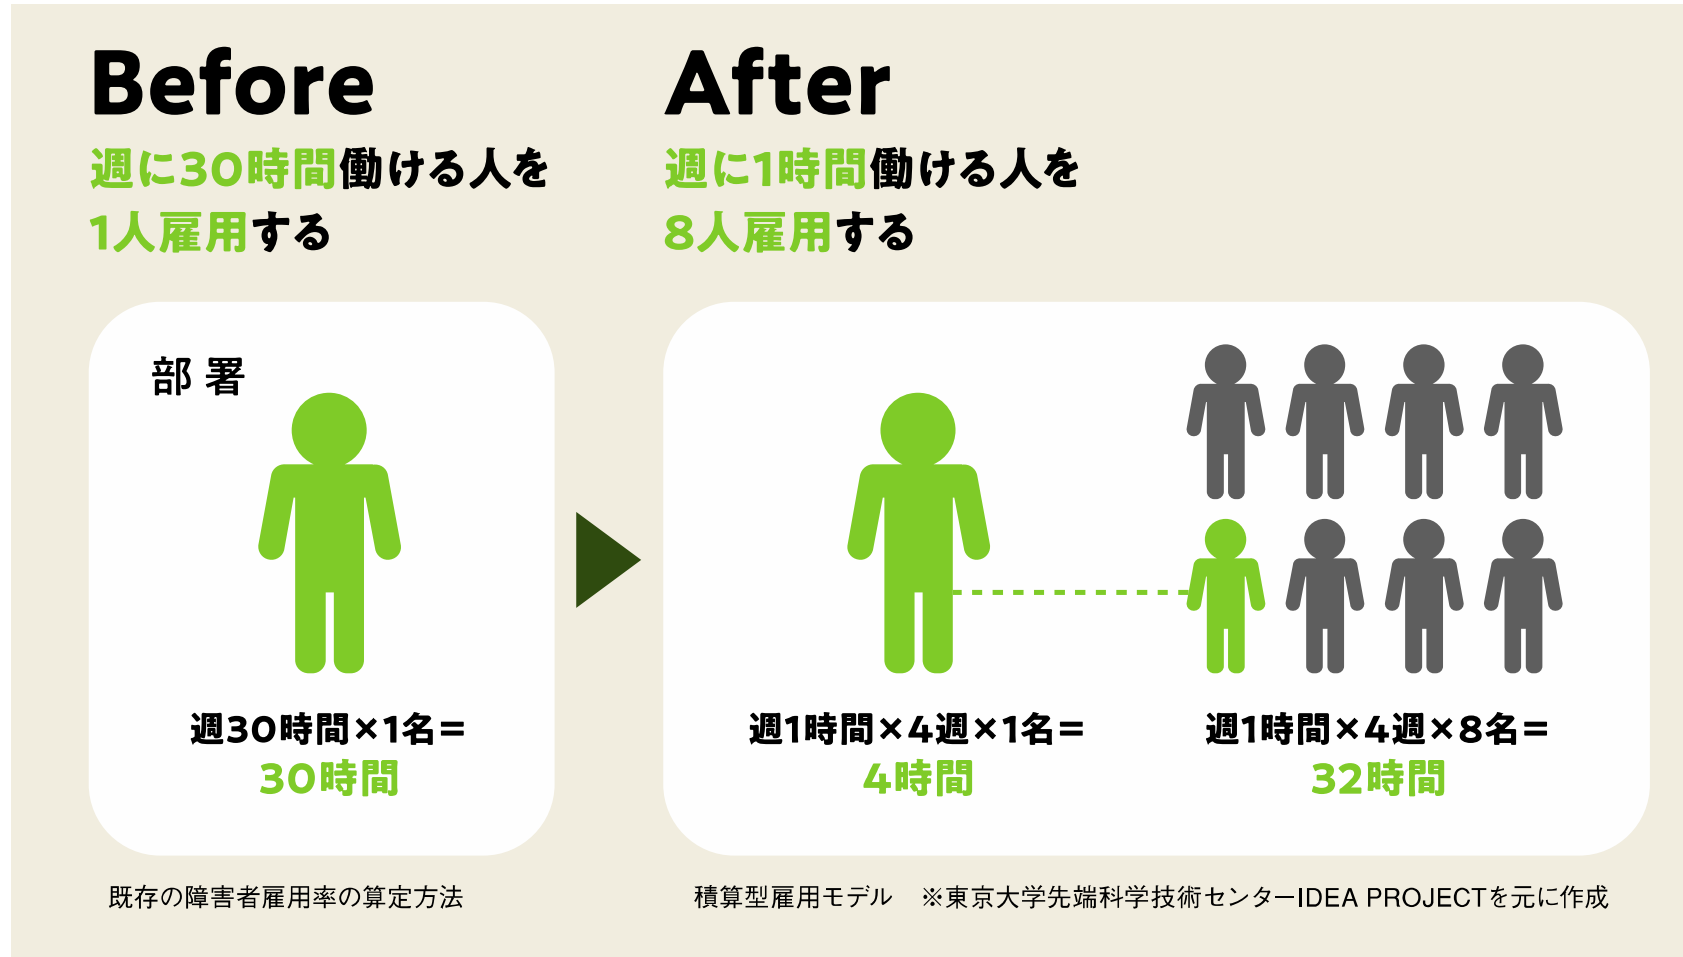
Before

週に30時間働ける人を
1人雇用する

部署

週30時間×1名＝
30時間

既存の障害者雇用率の算定方法

After

週に1時間働ける人を
8人雇用する

週1時間×4週×1名＝
4時間

週1時間×4週×8名＝
32時間

積算型雇用モデル　※東京大学先端科学技術センターIDEA PROJECTを元に作成